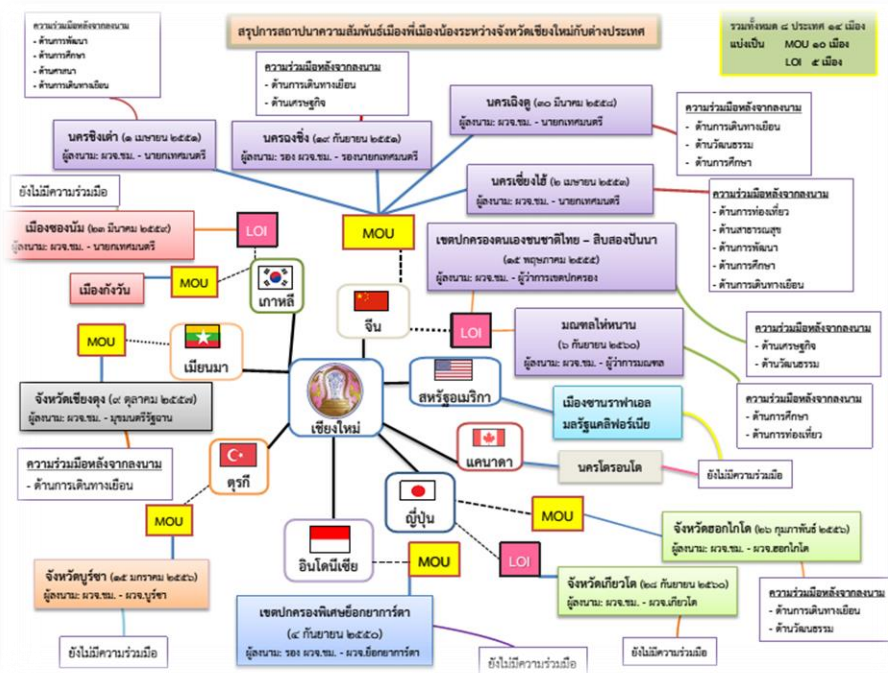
สรุปการสถาปนาความสัมพันธ์เมืองพี่เมืองน้องระหว่างจังหวัดเชียงใหม่กับต่างประเทศ

รวมทั้งหมด ๘ ประเทศ ๑๔ เมือง
แบ่งเป็น MOU ๑๐ เมือง
LOI ๔ เมือง

ความร่วมมือหลังจากลงนาม
- ด้านการพัฒนา
- ด้านการศึกษา
- ด้านศาสนา
- ด้านการเดินทางเยือน

นครชิงเต่า (๑ เมษายน ๒๕๕๑)
ผู้ลงนาม: ผวจ.ชม. - นายกเทศมนตรี

ความร่วมมือหลังจากลงนาม
- ด้านการเดินทางเยือน
- ด้านเศรษฐกิจ

นครฉงชิ่ง (๑๙ กันยายน ๒๕๕๑)
ผู้ลงนาม: รอง ผวจ.ชม. - รองนายกเทศมนตรี

นครเฉิงตู (๑๐ มีนาคม ๒๕๕๔)
ผู้ลงนาม: ผวจ.ชม. - นายกเทศมนตรี

ความร่วมมือหลังจากลงนาม
- ด้านการเดินทางเยือน
- ด้านวัฒนธรรม
- ด้านการศึกษา

นครเซี่ยงไฮ้ (๒ เมษายน ๒๕๕๗)
ผู้ลงนาม: ผวจ.ชม. - นายกเทศมนตรี

ความร่วมมือหลังจากลงนาม
- ด้านการท่องเที่ยว
- ด้านสาธารณสุข
- ด้านการพัฒนา
- ด้านการศึกษา
- ด้านการเดินทางเยือน

ยังไม่มีความร่วมมือ

เมืองซองนัม (๒๓ มีนาคม ๒๕๕๗)
ผู้ลงนาม: ผวจ.ชม. - นายกเทศมนตรี

LOI

MOU

เขตปกครองตนเองชนชาติไทย – สิบสองปันนา
(๑๕ พฤษภาคม ๒๕๕๕)
ผู้ลงนาม: ผวจ.ชม. - ผู้ว่าการเขตปกครอง

เมืองกังวัน

MOU

เกาหลี

จีน

LOI

มณฑลไห่หนาน
(๖ กันยายน ๒๕๖๐)
ผู้ลงนาม: ผวจ.ชม. - ผู้ว่าการมณฑล

ความร่วมมือหลังจากลงนาม
- ด้านเศรษฐกิจ
- ด้านวัฒนธรรม

MOU

เมียนมา

เชียงใหม่

สหรัฐอเมริกา

ความร่วมมือหลังจากลงนาม
- ด้านการศึกษา
- ด้านการท่องเที่ยว

จังหวัดเชียงตุง (๙ ตุลาคม ๒๕๕๗)
ผู้ลงนาม: ผวจ.ชม. - มุขมนตรีรัฐฉาน

เมืองซานราฟาเอล
มลรัฐแคลิฟอร์เนีย

ความร่วมมือหลังจากลงนาม
- ด้านการเดินทางเยือน

ตุรกี

แคนาดา

นครโตรอนโต

ยังไม่มีความร่วมมือ

ญี่ปุ่น

MOU

MOU

จังหวัดฮอกไกโด (๒๖ กุมภาพันธ์ ๒๕๕๖)
ผู้ลงนาม: ผวจ.ชม. - ผวจ.ฮอกไกโด

อินโดนีเซีย

MOU

LOI

จังหวัดบูร์ซา (๑๕ มกราคม ๒๕๕๖)
ผู้ลงนาม: ผวจ.ชม. - ผวจ.บูร์ซา

จังหวัดเกียวโต (๒๘ กันยายน ๒๕๖๐)
ผู้ลงนาม: ผวจ.ชม. - ผวจ.เกียวโต

ความร่วมมือหลังจากลงนาม
- ด้านการเดินทางเยือน
- ด้านวัฒนธรรม

เขตปกครองพิเศษย็อกยาการ์ตา
(๔ กันยายน ๒๕๕๐)
ผู้ลงนาม: รอง ผวจ.ชม. - ผวจ.ย็อกยาการ์ตา

ยังไม่มีความร่วมมือ

ยังไม่มีความร่วมมือ

ยังไม่มีความร่วมมือ